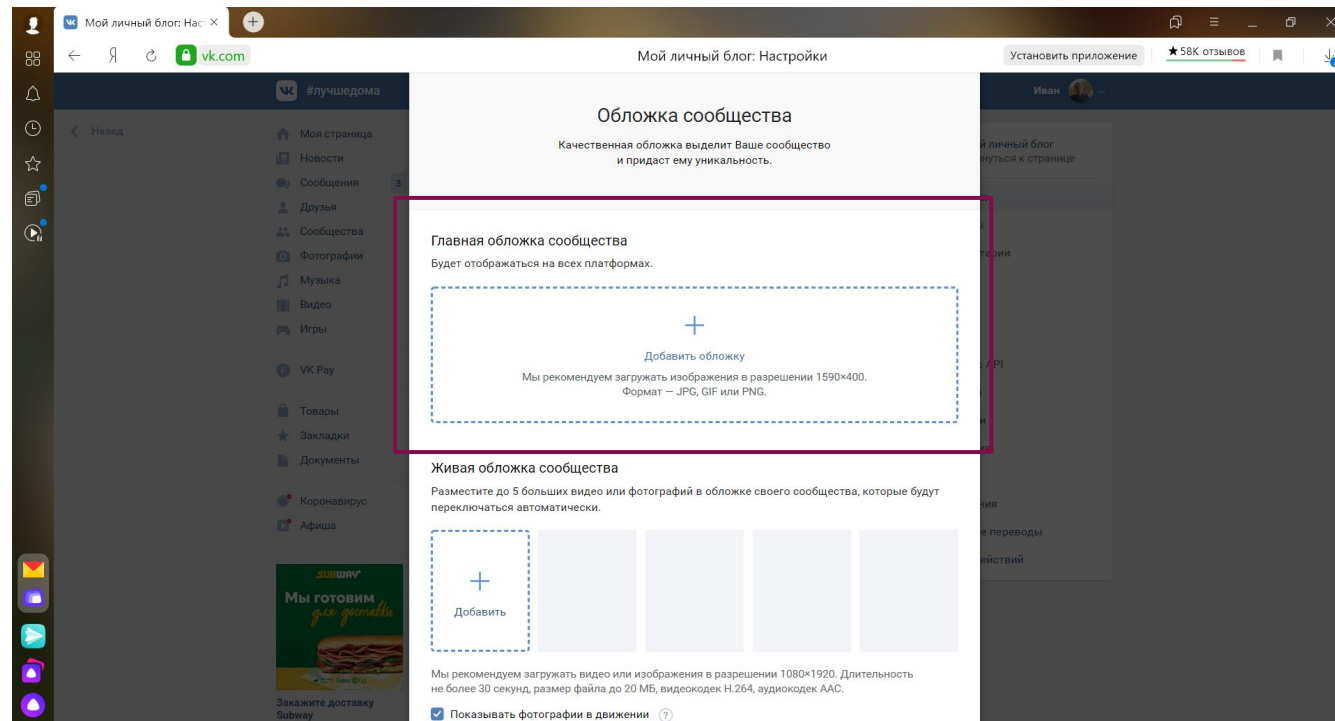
Мой личный блог: Нас ×
+
Я
vk.com
Мой личный блог: Настройки
Установить приложение
★58K отзывов
#лучшедома
Иван
Назад
Моя страница
Новости
Сообщения 3
Друзья
Сообщества
Фотографии
Музыка
Видео
Игры
VK Pay
Товары
Закладки
Документы
Коронавирус
Афиша
SUBWAY
Мы готовим для доставки
Закажите доставку Subway
й личный блог
нуться к странице
арии
API
ния
е переводы
ействий

Обложка сообщества

Качественная обложка выделит Ваше сообщество и придаст ему уникальность.

Главная обложка сообщества

Будет отображаться на всех платформах.

+
Добавить обложку
Мы рекомендуем загружать изображения в разрешении 1590×400.
Формат — JPG, GIF или PNG.

Живая обложка сообщества

Разместите до 5 больших видео или фотографий в обложке своего сообщества, которые будут переключаться автоматически.

+
Добавить

Мы рекомендуем загружать видео или изображения в разрешении 1080×1920. Длительность не более 30 секунд, размер файла до 20 МБ, видеокодек H.264, аудиокодек AAC.

Показывать фотографии в движении ?